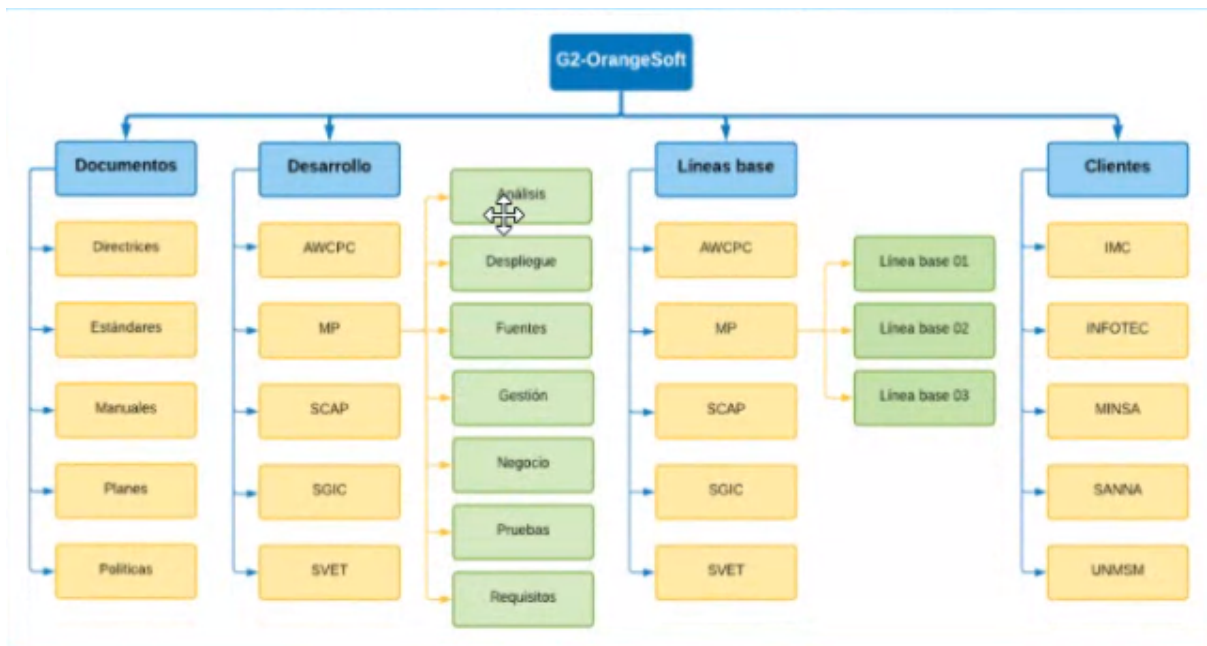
G2-OrangeSoft

Documentos

Directrices

Estándares

Manuales

Planes

Políticas

Desarrollo

AWCPC

MP

SCAP

SGIC

SVET

Análisis

Despliegue

Fuentes

Gestión

Negocio

Pruebas

Requisitos

Líneas base

AWCPC

MP

SCAP

SGIC

SVET

Línea base 01

Línea base 02

Línea base 03

Clientes

IMC

INFOTEC

MINSA

SANNA

UNMSM